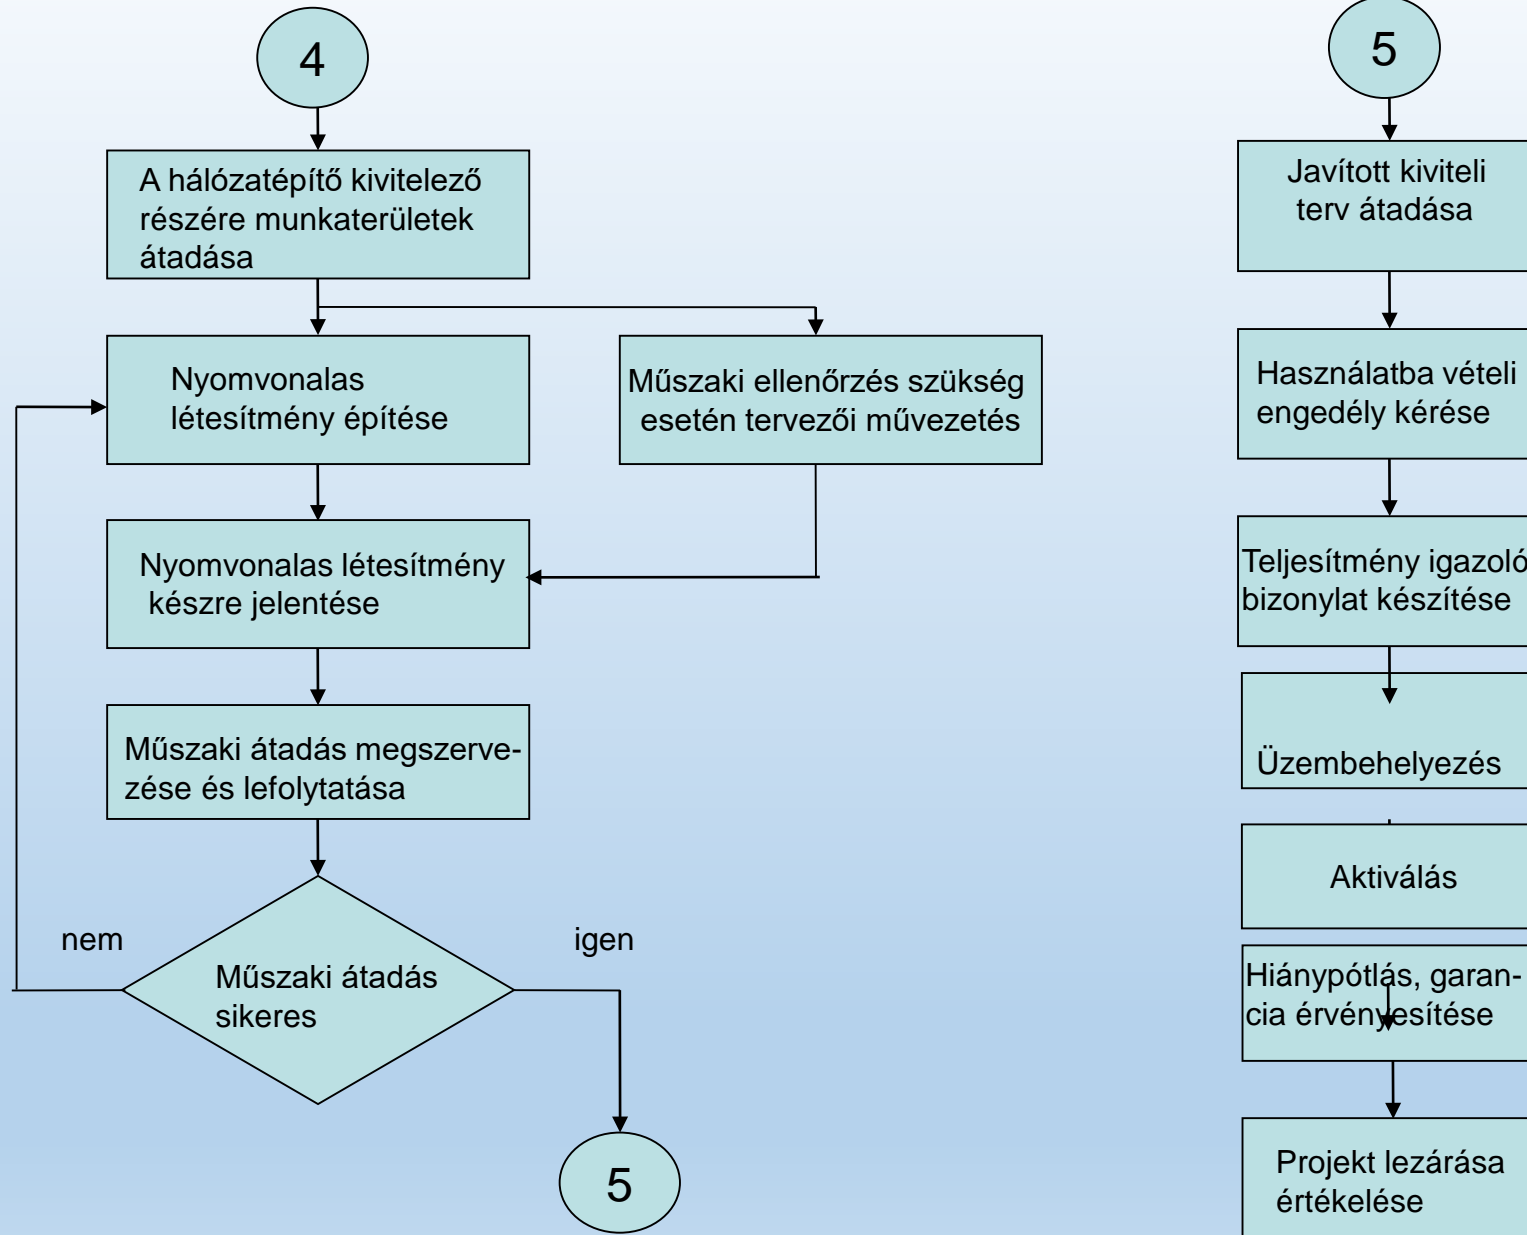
4

A hálózatépítő kivitelező részére munkaterületek átadása

Nyomvonalas létesítmény építése

Műszaki ellenőrzés szükség esetén tervezői művezetés

Nyomvonalas létesítmény készre jelentése

Műszaki átadás megszervezése és lefolytatása

nem

Műszaki átadás sikeres

igen

5

5

Javított kiviteli terv átadása

Használatba vételi engedély kérése

Teljesítmény igazoló bizonylat készítése

Üzembehelyezés

Aktiválás

Hiánypótlás, garancia érvényesítése

Projekt lezárása értékelése